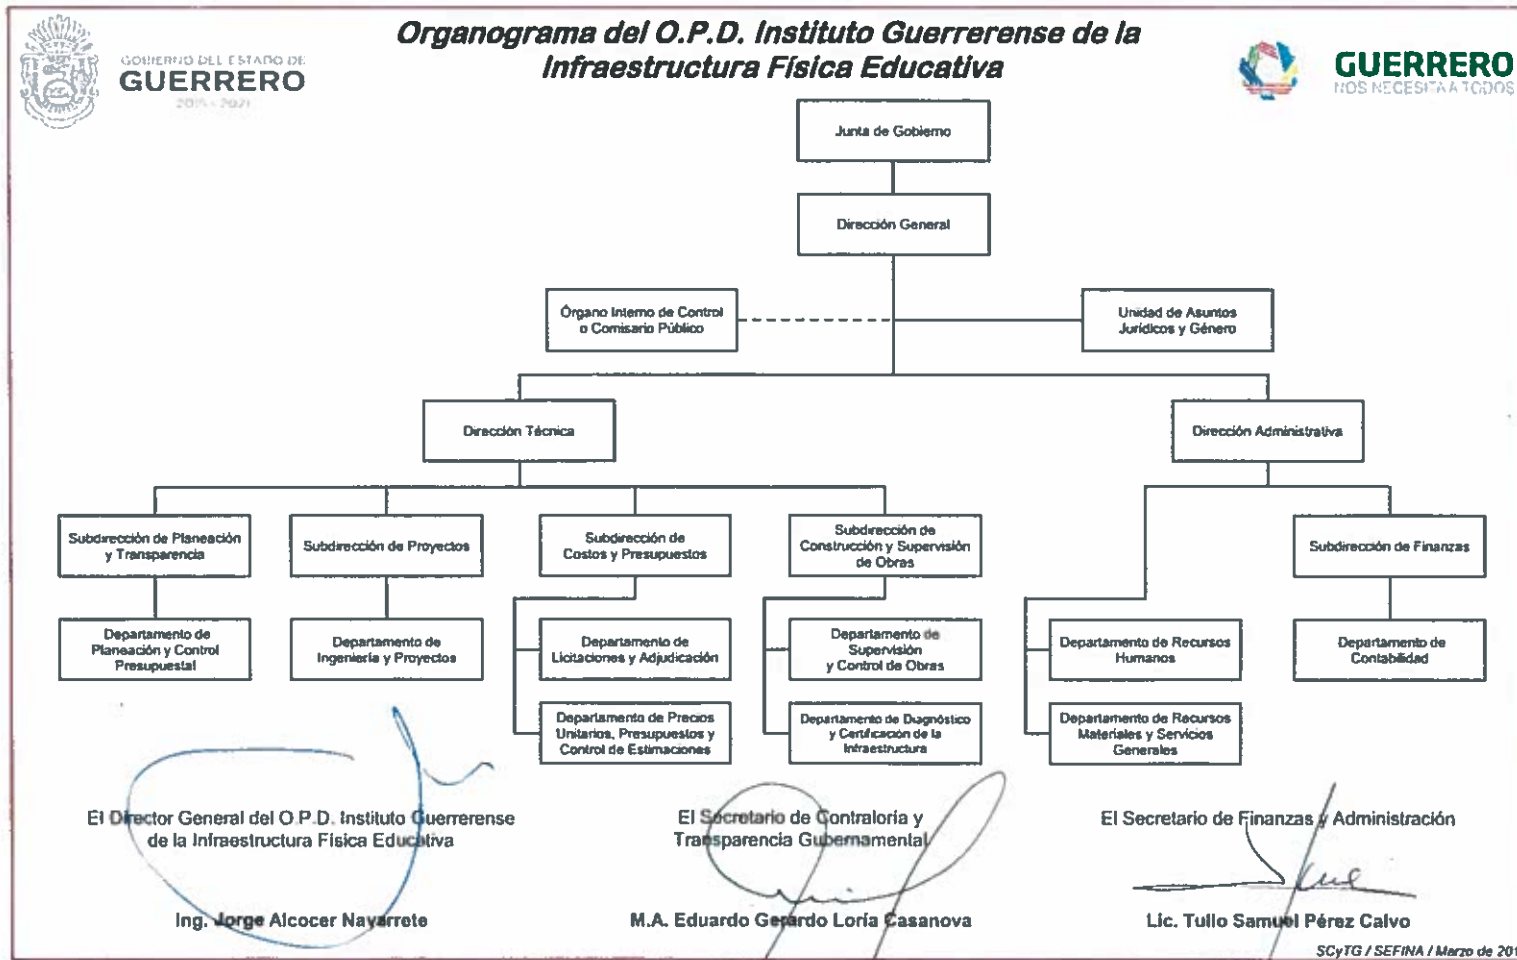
GOBIERNO DEL ESTADO DE
GUERRERO
2015 - 2021

Organograma del O.P.D. Instituto Guerrerense de la Infraestructura Física Educativa

GUERRERO
NOS NECESITA A TODOS

Junta de Gobierno

Dirección General

Órgano Interno de Control o Comisario Público

Unidad de Asuntos Jurídicos y Género

Dirección Técnica

Dirección Administrativa

Subdirección de Planeación y Transparencia

Subdirección de Proyectos

Subdirección de Costos y Presupuestos

Subdirección de Construcción y Supervisión de Obras

Subdirección de Finanzas

Departamento de Planeación y Control Presupuestal

Departamento de Ingeniería y Proyectos

Departamento de Licitaciones y Adjudicación

Departamento de Precios Unitarios, Presupuestos y Control de Estimaciones

Departamento de Supervisión y Control de Obras

Departamento de Diagnóstico y Certificación de la Infraestructura

Departamento de Recursos Humanos

Departamento de Recursos Materiales y Servicios Generales

Departamento de Contabilidad

El Director General del O.P.D. Instituto Guerrerense de la Infraestructura Física Educativa

Ing. Jorge Alcocer Navarrete

El Secretario de Contraloría y Transparencia Gubernamental

M.A. Eduardo Gerardo Loría Casanova

El Secretario de Finanzas y Administración

Lic. Tulio Samuel Pérez Calvo

SCyTG / SEFINA / Marzo de 201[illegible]